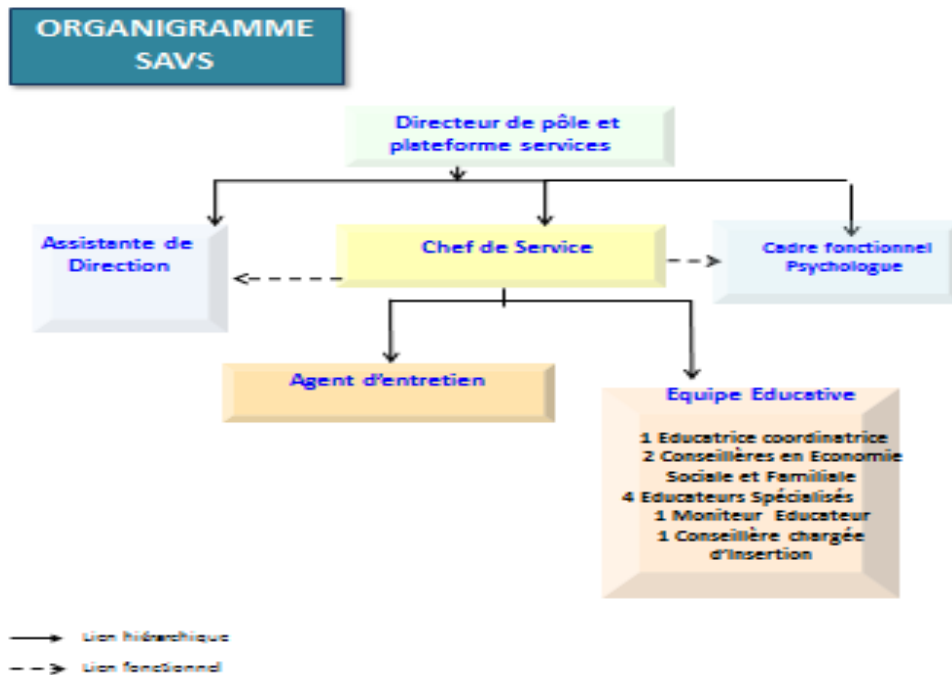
ORGANIGRAMME SAVS

Directeur de pôle et plateforme services

Assistante de Direction

Chef de Service

Cadre fonctionnel Psychologue

Agent d'entretien

Equipe Educative

1 Educatrice coordinatrice
2 Conseillères en Economie Sociale et Familiale
4 Educateurs Spécialisés
1 Moniteur Educateur
1 Conseillère chargée d'insertion

Lien hiérarchique
Lien fonctionnel